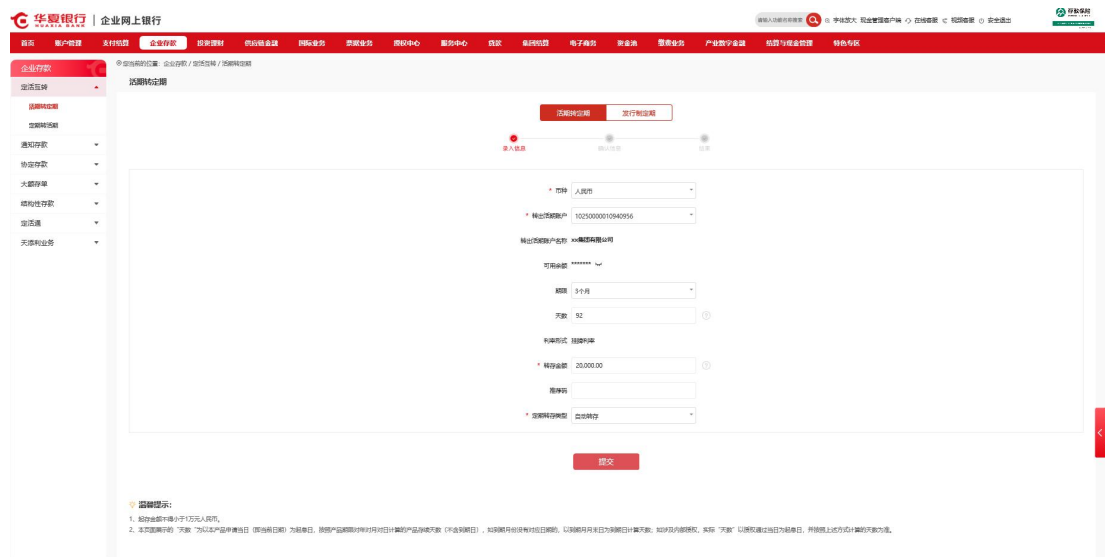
华夏银行 HUAXIA BANK | 企业网上银行

请输入功能名称搜索 字体放大 现金管理客户端 在线客服 视频客服 安全退出

存款保险

首页 账户管理 支付结算 企业存款 投资理财 供应链金融 国际业务 票据业务 授权中心 服务中心 贷款 集团结算 电子商务 资金池 缴费业务 产业数字金融 结算与现金管理 特色专区

企业存款
定活互转
活期转定期
定期转活期
通知存款
协定存款
大额存单
结构性存款
定活通
天添利业务

您当前的位置：企业存款 / 定活互转 / 活期转定期

活期转定期

活期转定期 发行制定期

录入信息 确认信息 结果

* 币种 人民币
* 转出活期账户 10250000010940956
转出活期账户名称 xx集团有限公司
可用余额 *******
期限 3个月
天数 92
利率形式 挂牌利率
* 转存金额 20,000.00
推荐码
* 定期转存类型 自动转存

提交

温馨提示：
1、起存金额不得小于1万元人民币。
2、本页面展示的“天数”为以本产品申请当日（即当前日期）为起息日，按照产品期限对年对月对日计算的产品持续天数（不含到期日），如到期月份没有对应日期的，以到期月月末日为到期日计算天数；如涉及内部授权，实际“天数”以授权通过当日为起息日，并按照上述方式计算的天数为准。